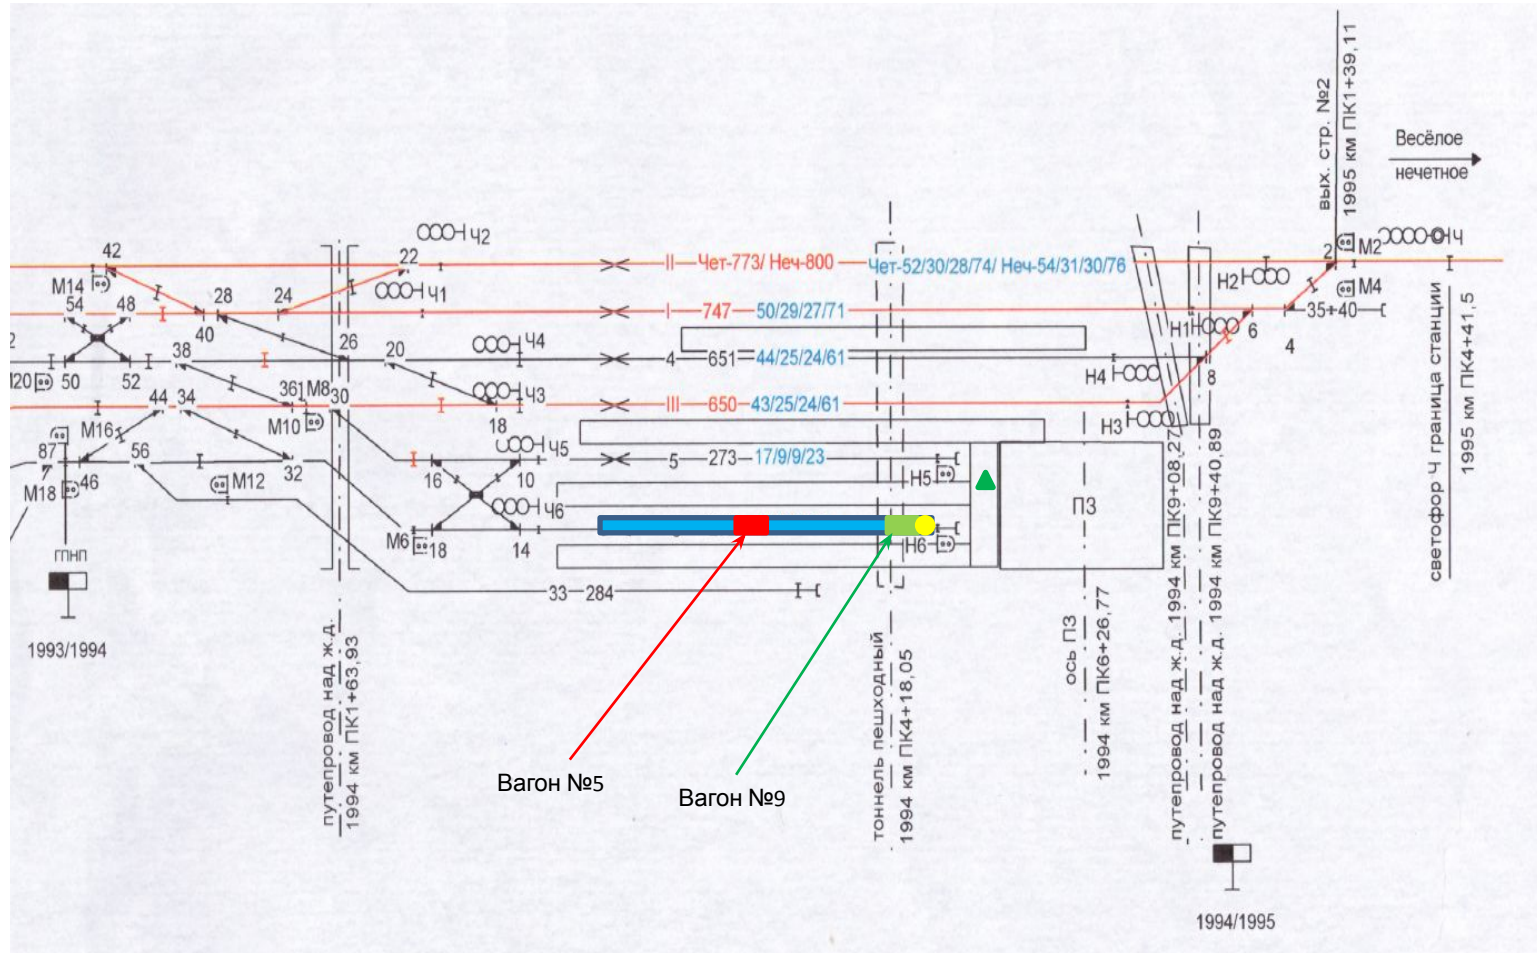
вых. стр. №2
1995 км ПК1+39,11
Весёлое
нечетное

Ч2
42
M14
54
48
28
24
22
Ч1
II—Чет-773/ Неч-800 —Чет-52/30/28/74/ Неч-54/31/30/76
I—747—50/29/27/71
40
2
26
38
20
Ч4
4—651—44/25/24/61
20
50
52
44
34
361 M8
30
Ч3
III—650—43/25/24/61
M10
18
M16
87
56
Ч5
5—273—17/9/9/23
M12
32
16
10
M18
46
Ч6
M6
18
14
33—284
ГПНП
1993/1994

H5
H6
П3
H4
H3
H2
H1
6
8
2
M2
Ч
M4
35+40
4

Вагон №5
Вагон №9

путепровод над ж.д.
1994 км ПК1+63,93
тоннель пешеходный
1994 км ПК4+18,05
ось П3
1994 км ПК6+26,77
путепровод над ж.д. 1994 км ПК9+08,27
путепровод над ж.д. 1994 км ПК9+40,89
светофор Ч граница станции
1995 км ПК4+41,5
1994/1995